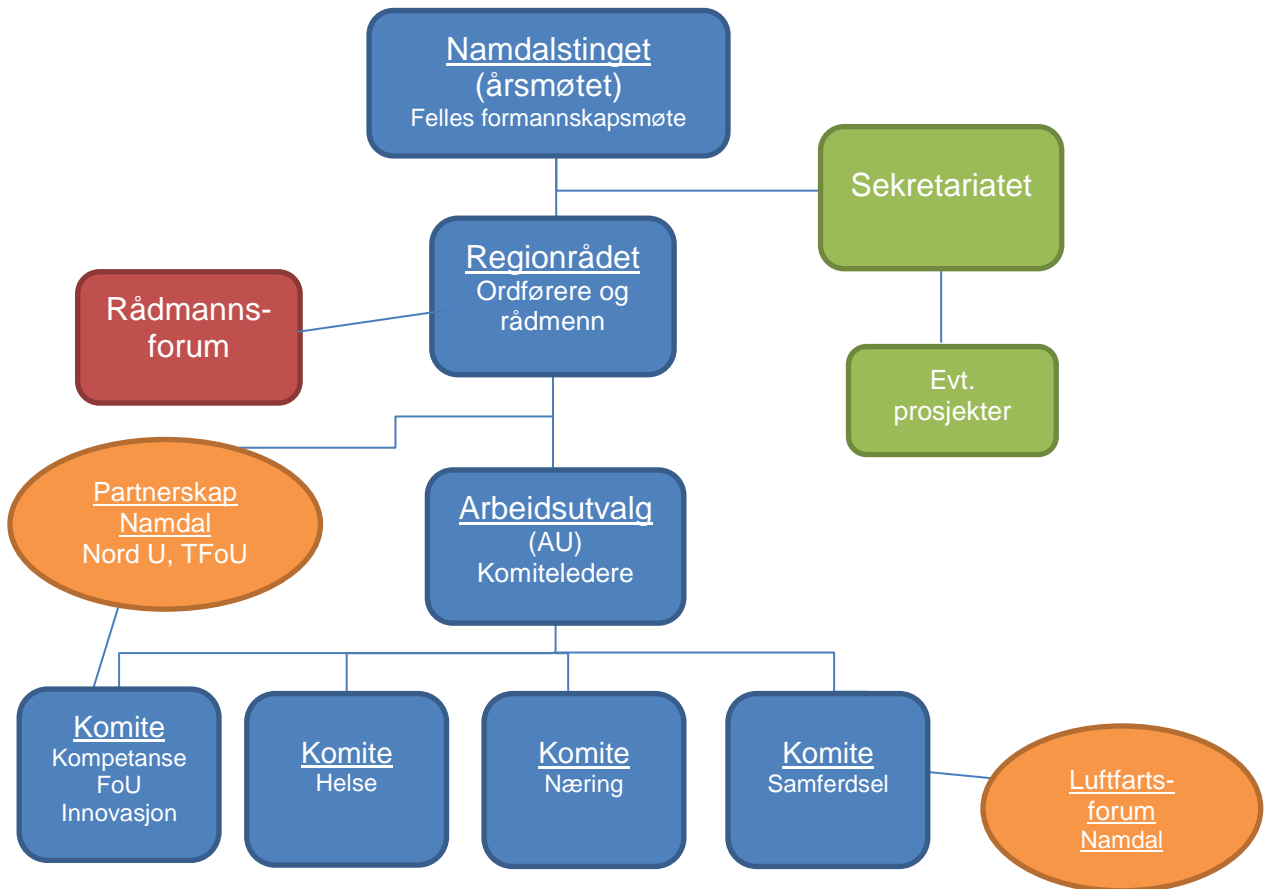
Namdalstinget
(årsmøtet)
Felles formannskapsmøte

Sekretariatet

Regionrådet
Ordførere og rådmenn

Rådmannsforum

Evt. prosjekter

Partnerskap Namdal
Nord U, TFoU

Arbeidsutvalg
(AU)
Komiteledere

Komite
Kompetanse
FoU
Innovasjon

Komite
Helse

Komite
Næring

Komite
Samferdsel

Luftfartsforum
Namdal